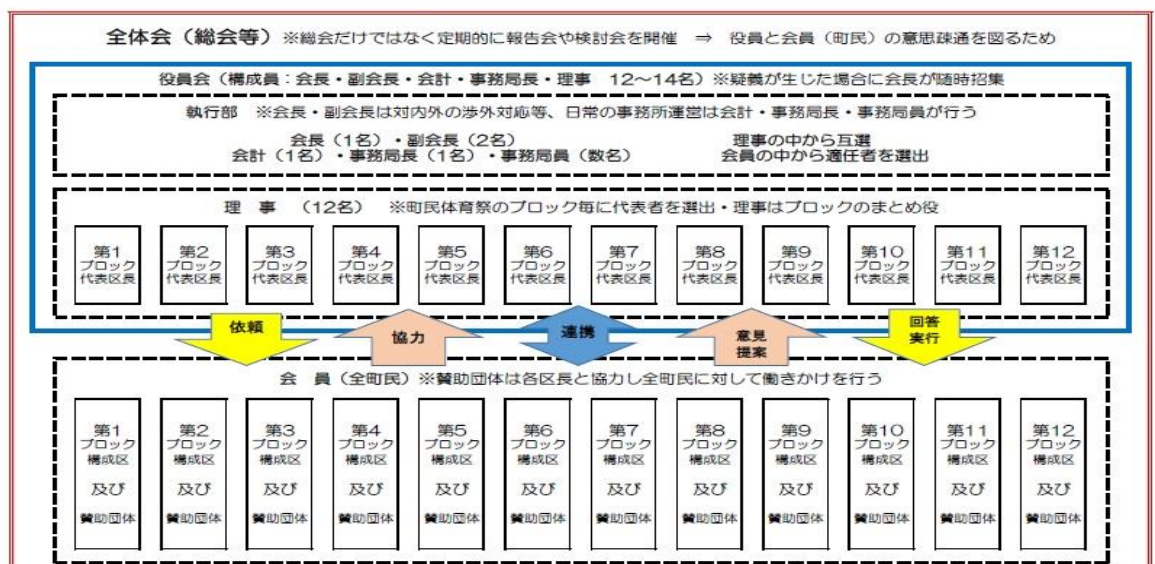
全体会（総会等）※総会だけではなく定期的に報告会や検討会を開催 ⇒ 役員と会員（町民）の意思疎通を図るため

役員会（構成員：会長・副会長・会計・事務局長・理事 12～14名）※疑義が生じた場合に会長が随時招集

執行部 ※会長・副会長は対内外の渉外対応等、日常の事務所運営は会計・事務局長・事務局員が行う

会長（1名）・副会長（2名） 理事の中から互選
会計（1名）・事務局長（1名）・事務局員（数名） 会員の中から適任者を選出

理 事 （12名） ※町民体育祭のブロック毎に代表者を選出・理事はブロックのまとめ役

第1ブロック代表区長
第2ブロック代表区長
第3ブロック代表区長
第4ブロック代表区長
第5ブロック代表区長
第6ブロック代表区長
第7ブロック代表区長
第8ブロック代表区長
第9ブロック代表区長
第10ブロック代表区長
第11ブロック代表区長
第12ブロック代表区長

依頼
協力
連携
意見提案
回答実行

会 員（全町民）※賛助団体は各区長と協力し全町民に対して働きかけを行う

第1ブロック構成区 及び 賛助団体
第2ブロック構成区 及び 賛助団体
第3ブロック構成区 及び 賛助団体
第4ブロック構成区 及び 賛助団体
第5ブロック構成区 及び 賛助団体
第6ブロック構成区 及び 賛助団体
第7ブロック構成区 及び 賛助団体
第8ブロック構成区 及び 賛助団体
第9ブロック構成区 及び 賛助団体
第10ブロック構成区 及び 賛助団体
第11ブロック構成区 及び 賛助団体
第12ブロック構成区 及び 賛助団体